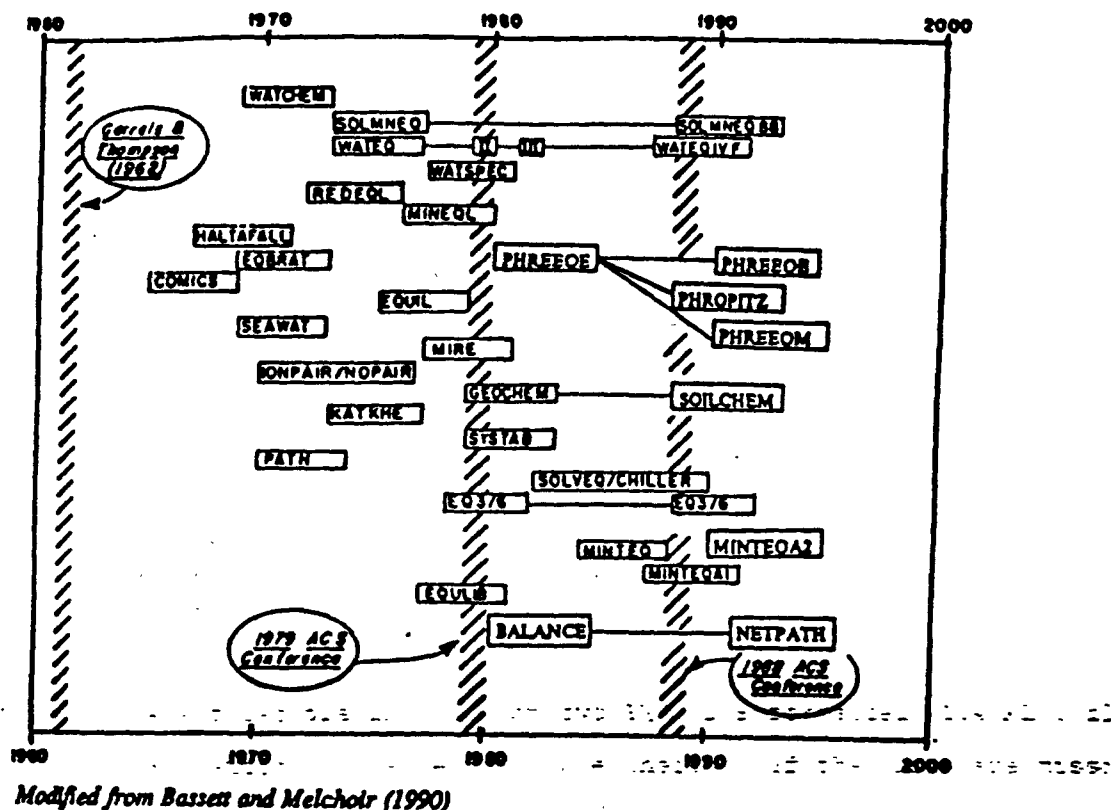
1960 1970 1980 1990 2000

Garrels & Thompson (1962)

WATCHEM
SOLMNEQ
SOLMNEQ.88
WATEQ
II
III
WATEQ4F
WATSPEC
REDEQL
MINEQL
HALTAFALL
EQBRAT
COMICS
PHREEQE
PHREEQE
PHRQPITZ
PHREEQM
EQUIL
SEAWAT
MIRE
IONPAIR/NOPAIR
GEOCHEM
SOILCHEM
KATKHE
STSTAB
PATH
SOLVEQ/CHILLER
EQ3/6
EQ3/6
MINTEQ
MINTEQA2
MINTEQA1
EQUILIB
BALANCE
NETPATH

1979 ACS Conference

1988 ACS Conference

1960 1970 1980 1990 2000

Modified from Bassett and Melchoir (1990)